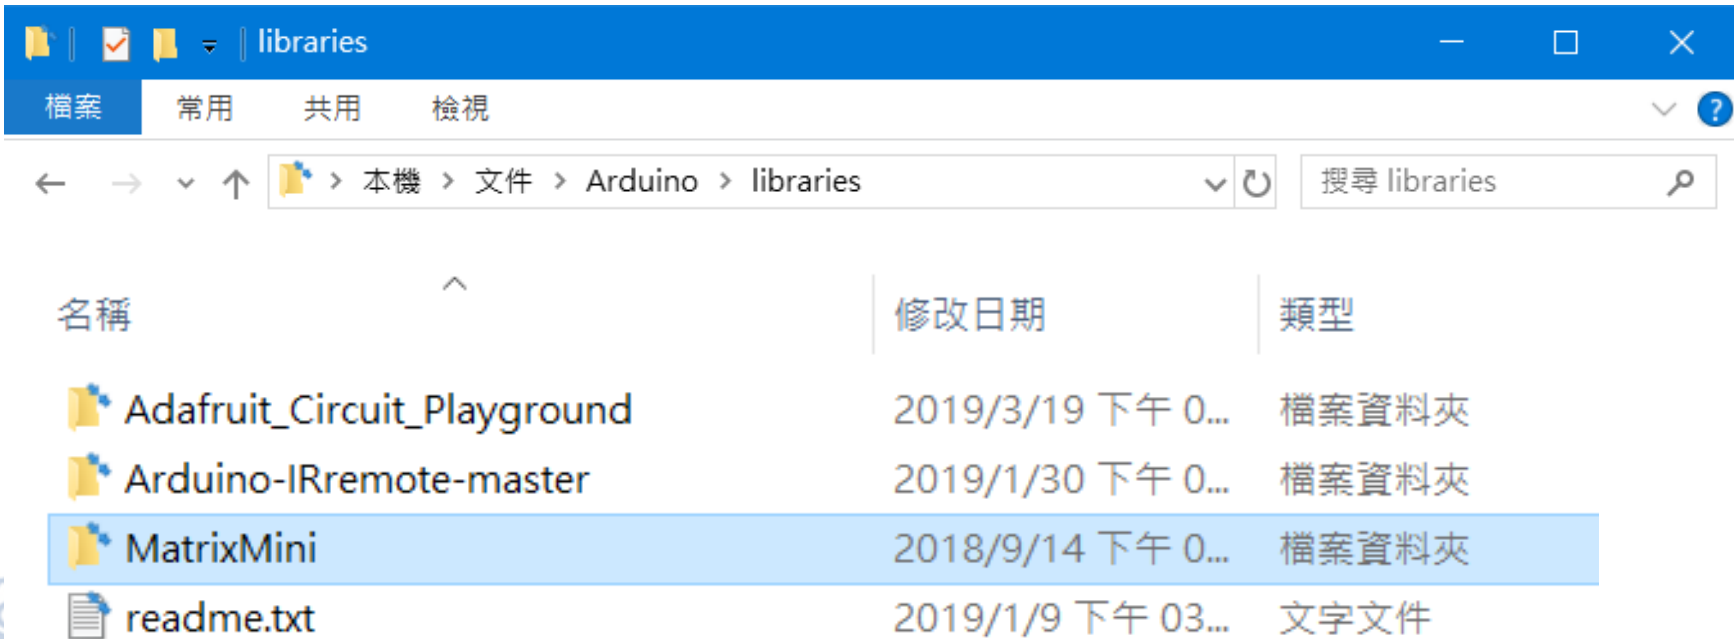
libraries

檔案 常用 共用 檢視

本機 > 文件 > Arduino > libraries

搜尋 libraries

| 名稱 | 修改日期 | 類型 |
|---|---|---|
| Adafruit_Circuit_Playground | 2019/3/19 下午 0... | 檔案資料夾 |
| Arduino-IRremote-master | 2019/1/30 下午 0... | 檔案資料夾 |
| MatrixMini | 2018/9/14 下午 0... | 檔案資料夾 |
| readme.txt | 2019/1/9 下午 03... | 文字文件 |